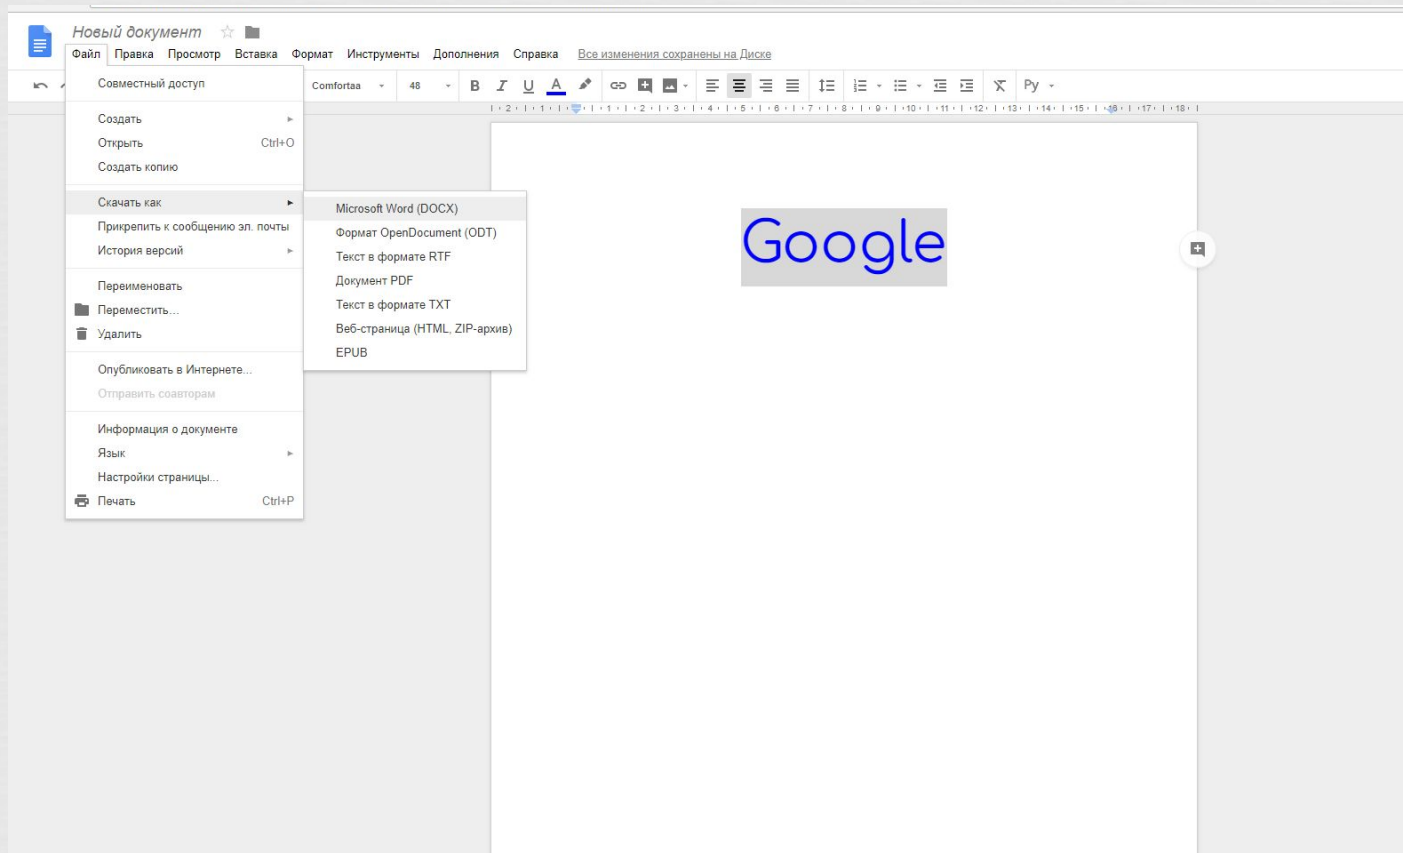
Новый документ

Файл Правка Просмотр Вставка Формат Инструменты Дополнения Справка Все изменения сохранены на Диске

Comfortaa 48 B I U A Ру

Совместный доступ

Создать
Открыть Ctrl+O
Создать копию

Скачать как
Прикрепить к сообщению эл. почты
История версий

Переименовать
Переместить...
Удалить

Опубликовать в Интернете...
Отправить соавторам

Информация о документе
Язык
Настройки страницы...
Печать Ctrl+P

Microsoft Word (DOCX)
Формат OpenDocument (ODT)
Текст в формате RTF
Документ PDF
Текст в формате TXT
Веб-страница (HTML, ZIP-архив)
EPUB

Google